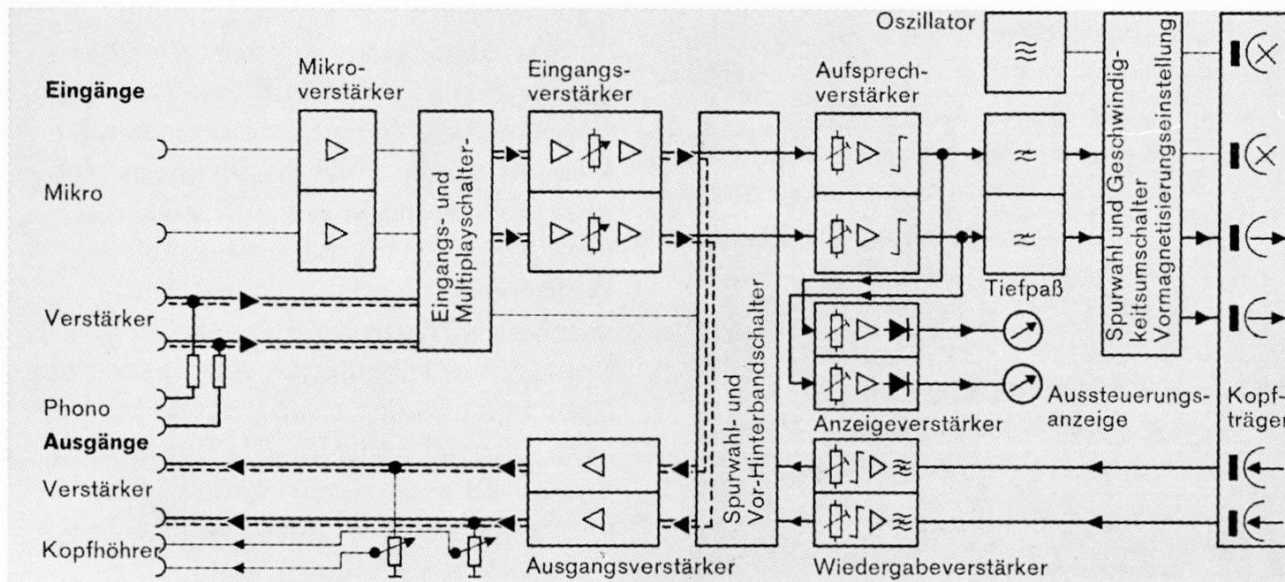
Oszillator

Eingänge

Mikro

Verstärker

Phono

Ausgänge

Verstärker

Kopfhöhrer

Mikroverstärker

Eingangs- und Multiplayschalter

Eingangsverstärker

Spurwahl- und Vor-Hinterbandschalter

Ausgangsverstärker

Aufsprechverstärker

Anzeigeverstärker

Wiedergabeverstärker

Tiefpaß

Aussteuerungsanzeige

Spurwahl und Geschwindigkeitsumschalter Vormagnetisierungseinstellung

Kopfträger